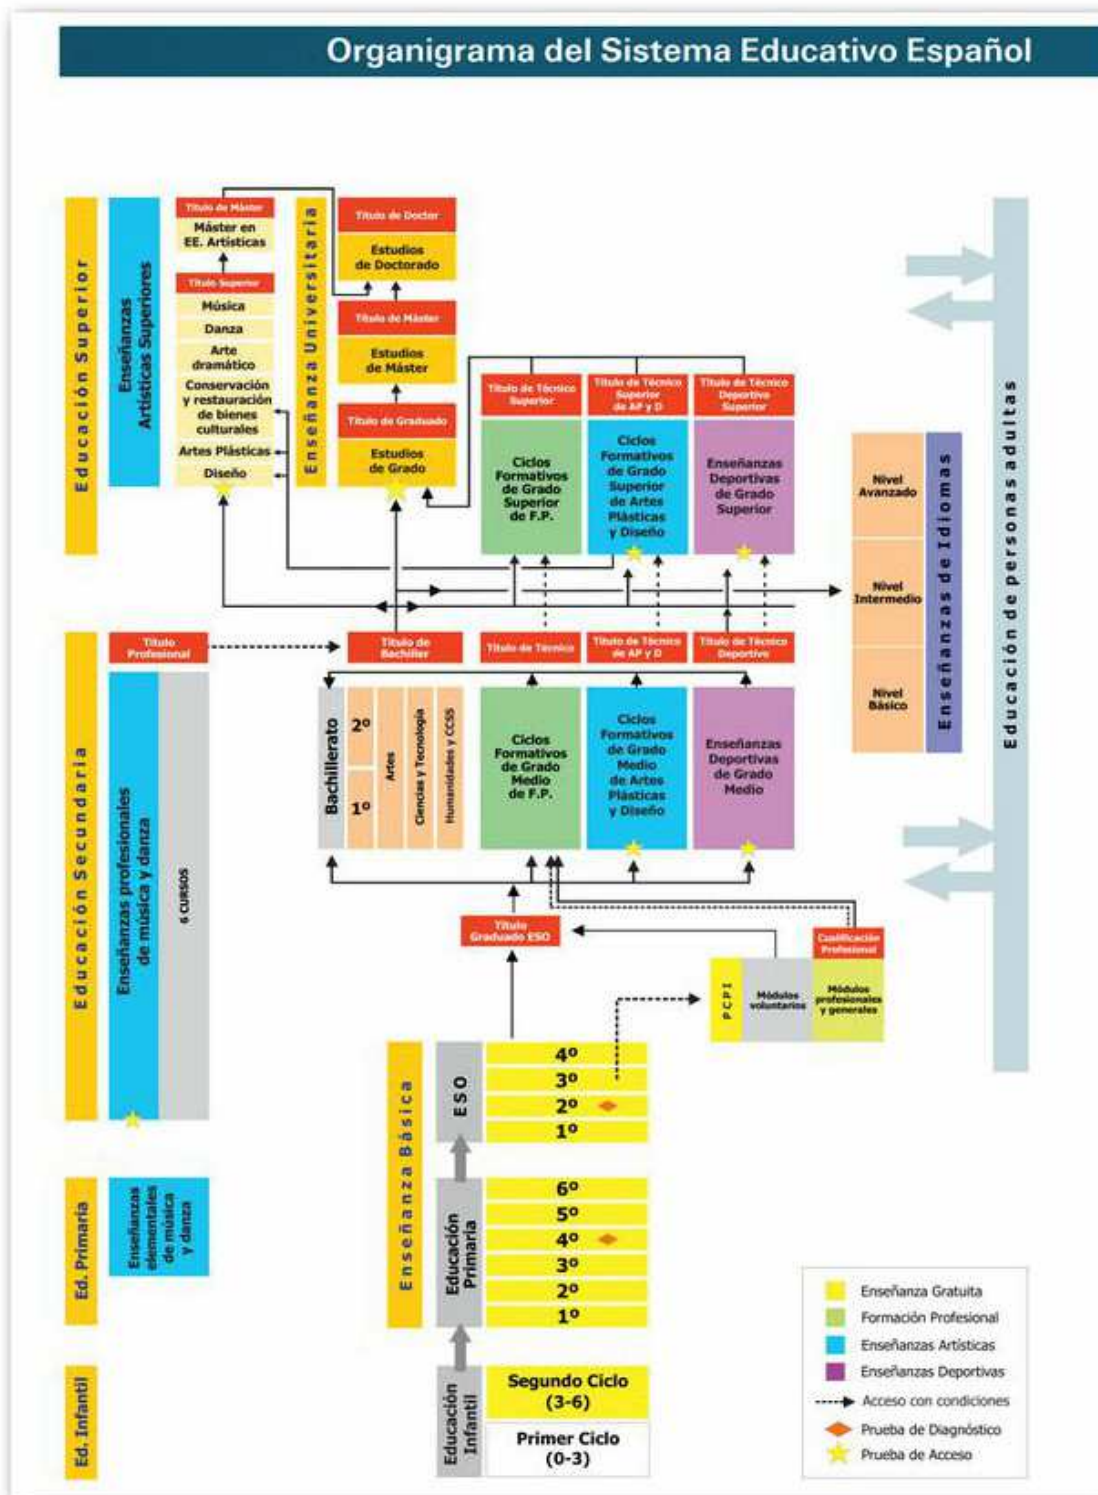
Organigrama del Sistema Educativo Español

Educación Superior

Enseñanzas Artísticas Superiores

Título de Máster
Máster en EE. Artísticas

Título Superior
Música
Danza
Arte dramático
Conservación y restauración de bienes culturales
Artes Plásticas
Diseño

Enseñanza Universitaria

Título de Doctor
Estudios de Doctorado

Título de Máster
Estudios de Máster

Título de Graduado
Estudios de Grado

Título de Técnico Superior
Ciclos Formativos de Grado Superior de F.P.

Título de Técnico Superior de AP y D
Ciclos Formativos de Grado Superior de Artes Plásticas y Diseño

Título de Técnico Deportivo Superior
Enseñanzas Deportivas de Grado Superior

Enseñanzas de Idiomas
Nivel Avanzado
Nivel Intermedio
Nivel Básico

Educación de personas adultas

Educación Secundaria

Título Profesional
Enseñanzas profesionales de música y danza
6 CURSOS

Título de Bachiller
Bachillerato
2º
1º
Artes
Ciencias y Tecnología
Humanidades y CCSS

Título de Técnico
Ciclos Formativos de Grado Medio de F.P.

Título de Técnico de AP y D
Ciclos Formativos de Grado Medio de Artes Plásticas y Diseño

Título de Técnico Deportivo
Enseñanzas Deportivas de Grado Medio

Título Graduado ESO

Cualificación Profesional
PCPI
Módulos voluntarios
Módulos profesionales y generales

Enseñanza Básica

ESO
4º
3º
2º
1º

Ed. Primaria
Enseñanzas elementales de música y danza

Educación Primaria
6º
5º
4º
3º
2º
1º

Ed. Infantil
Educación Infantil
Segundo Ciclo (3-6)
Primer Ciclo (0-3)

Enseñanza Gratuita
Formación Profesional
Enseñanzas Artísticas
Enseñanzas Deportivas
Acceso con condiciones
Prueba de Diagnóstico
Prueba de Acceso